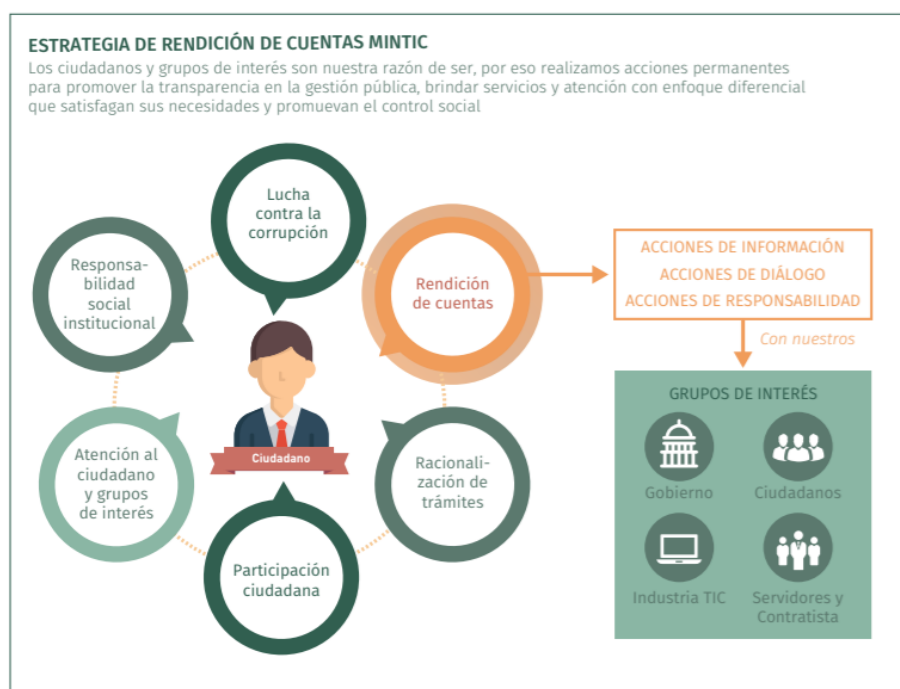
ESTRATEGIA DE RENDICIÓN DE CUENTAS MINTIC

Los ciudadanos y grupos de interés son nuestra razón de ser, por eso realizamos acciones permanentes para promover la transparencia en la gestión pública, brindar servicios y atención con enfoque diferencial que satisfagan sus necesidades y promuevan el control social

Lucha contra la corrupción

Rendición de cuentas

Racionalización de trámites

Participación ciudadana

Atención al ciudadano y grupos de interés

Responsabilidad social institucional

Ciudadano

ACCIONES DE INFORMACIÓN
ACCIONES DE DIÁLOGO
ACCIONES DE RESPONSABILIDAD

Con nuestros

GRUPOS DE INTERÉS

Gobierno

Ciudadanos

Industria TIC

Servidores y Contratista